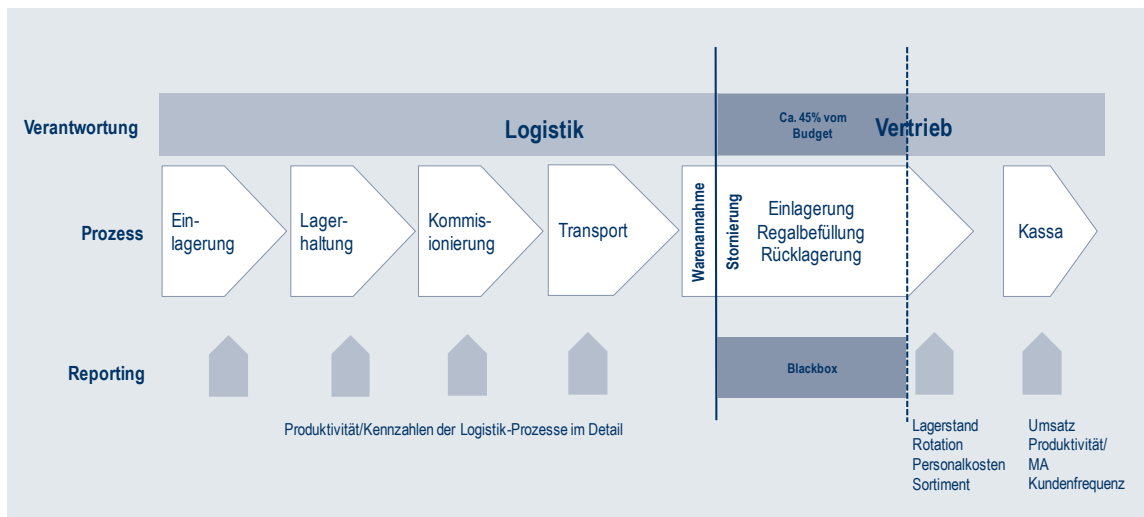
Verantwortung

Logistik

Ca. 45% vom Budget

Vertrieb

Prozess

Einlagerung

Lagerhaltung

Kommisionierung

Transport

Warenannahme

Stornierung

Einlagerung
Regalbefüllung
Rücklagerung

Kassa

Reporting

Blackbox

Produktivität/Kennzahlen der Logistik-Prozesse im Detail

Lagerstand
Rotation
Personalkosten
Sortiment

Umsatz
Produktivität/
MA
Kundenfrequenz